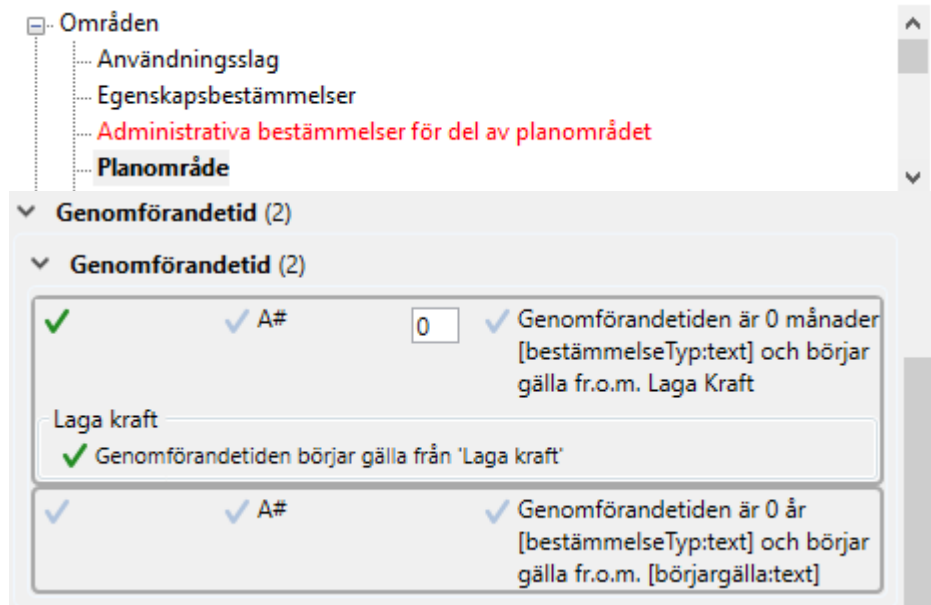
Områden
Användningsslag
Egenskapsbestämmelser
Administrativa bestämmelser för del av planområdet
Planområde

Genomförandetid (2)

Genomförandetid (2)

A#
0
Genomförandetiden är 0 månader [bestämmelseTyp:text] och börjar gälla fr.o.m. Laga Kraft

Laga kraft
Genomförandetiden börjar gälla från 'Laga kraft'

A#
Genomförandetiden är 0 år [bestämmelseTyp:text] och börjar gälla fr.o.m. [börjargälla:text]